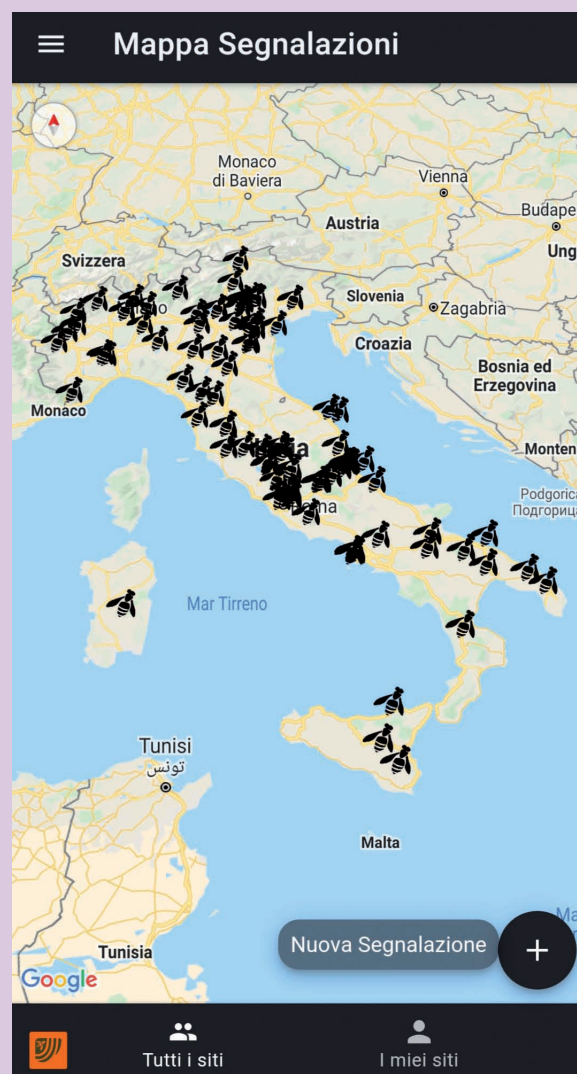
Mappa Segnalazioni

Monaco di Baviera
Vienna
Budape
Austria
Ung
Svizzera
Slovenia
Zagabria
Croazia
Bosnia ed Erzegovina
Monaco
Monten
Podgoric
Подгориц
Mar Tirreno
Tunisi
تونس
Malta
Tunisia
Google
Nuova Segnalazione
+

Tutti i siti
I miei siti